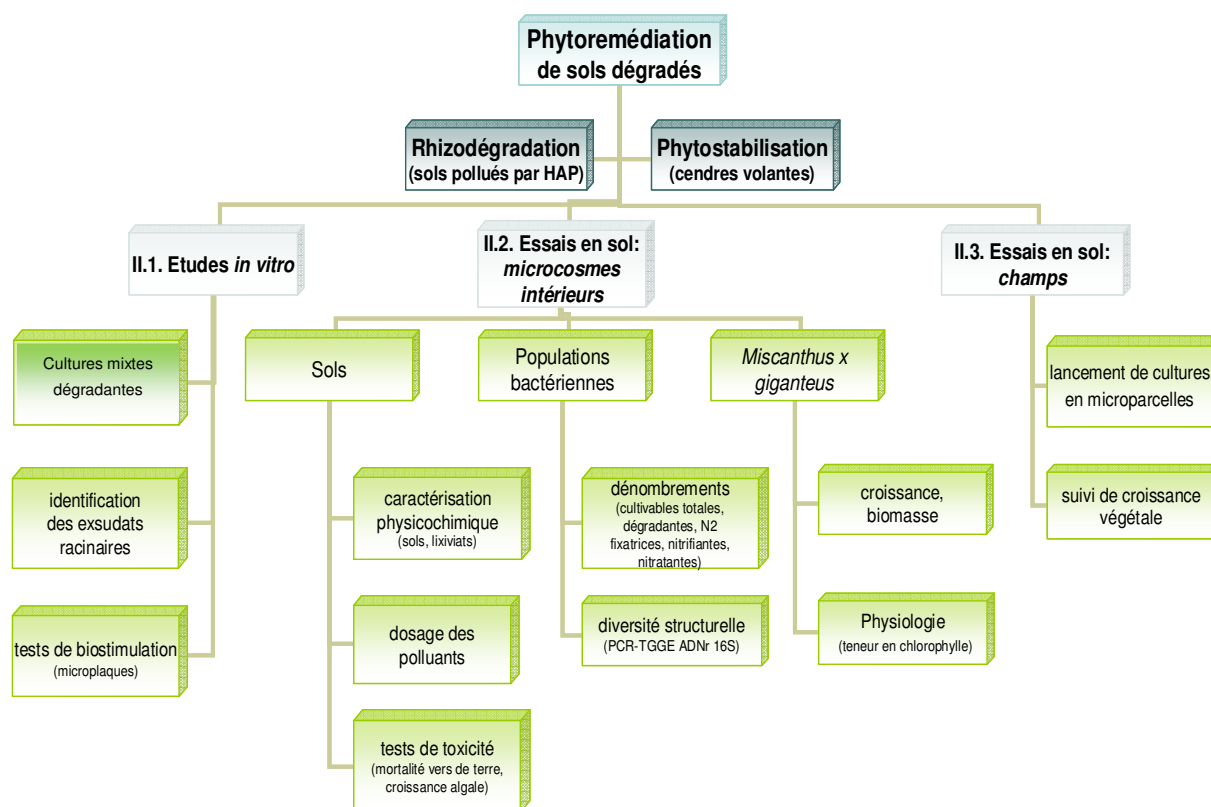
Phytoremédiation de sols dégradés

Rhizodégradation (sols pollués par HAP)

Phytostabilisation (cendres volantes)

II.1. Etudes *in vitro*

II.2. Essais en sol: *microcosmes intérieurs*

II.3. Essais en sol: *champs*

Cultures mixtes dégradantes

identification des exsudats racinaires

tests de biostimulation (microplaques)

Sols

caractérisation physicochimique (sols, lixiviats)

dosage des polluants

tests de toxicité (mortalité vers de terre, croissance algale)

Populations bactériennes

dénombrements (cultivables totales, dégradantes, N2 fixatrices, nitrifiantes, nitratantes)

diversité structurelle (PCR-TGGE ADNr 16S)

*Miscanthus x giganteus*

croissance, biomasse

Physiologie (teneur en chlorophylle)

lancement de cultures en microparcelles

suivi de croissance végétale